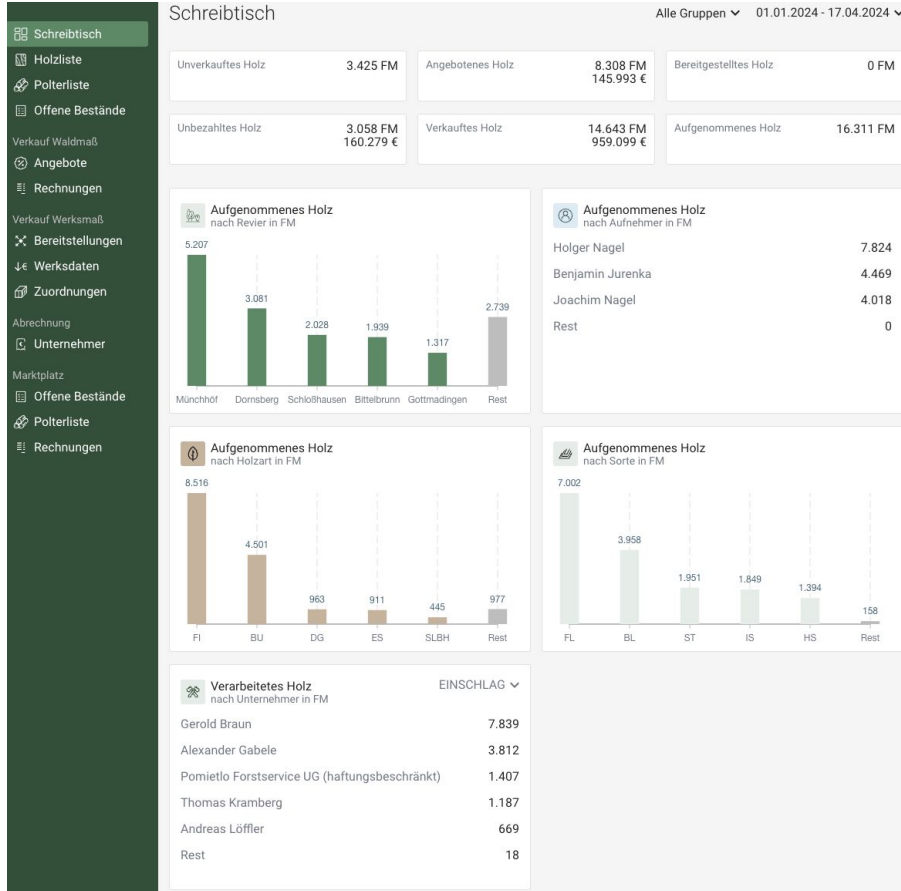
Schreibtisch
Holzliste
Polterliste
Offene Bestände
Verkauf Waldmaß
Angebote
Rechnungen
Verkauf Werksmaß
Bereitstellungen
Werksdaten
Zuordnungen
Abrechnung
Unternehmer
Marktplatz
Offene Bestände
Polterliste
Rechnungen

Schreibtisch

Alle Gruppen 01.01.2024 - 17.04.2024

| Unverkauftes Holz | 3.425 FM |
|---|---|
| Angebotenes Holz | 8.308 FM 145.993 € |
| Bereitgestelltes Holz | 0 FM |
| Unbezahltes Holz | 3.058 FM 160.279 € |
| Verkauftes Holz | 14.643 FM 959.099 € |
| Aufgenommenes Holz | 16.311 FM |

Aufgenommenes Holz
nach Revier in FM

| Münchhöf | Dornsberg | Schloßhausen | Bittelbrunn | Gottmadingen | Rest |
|---|---|---|---|---|---|
| 5.207 | 3.081 | 2.028 | 1.939 | 1.317 | 2.739 |

Aufgenommenes Holz
nach Aufnehmer in FM

| Holger Nagel | 7.824 |
|---|---|
| Benjamin Jurenka | 4.469 |
| Joachim Nagel | 4.018 |
| Rest | 0 |

Aufgenommenes Holz
nach Holzart in FM

| FI | BU | DG | ES | SLBH | Rest |
|---|---|---|---|---|---|
| 8.516 | 4.501 | 963 | 911 | 445 | 977 |

Aufgenommenes Holz
nach Sorte in FM

| FL | BL | ST | IS | HS | Rest |
|---|---|---|---|---|---|
| 7.002 | 3.958 | 1.951 | 1.849 | 1.394 | 158 |

Verarbeitetes Holz
nach Unternehmer in FM
EINSCHLAG

| Gerold Braun | 7.839 |
|---|---|
| Alexander Gabele | 3.812 |
| Pomietlo Forstservice UG (haftungsbeschränkt) | 1.407 |
| Thomas Kramberg | 1.187 |
| Andreas Löffler | 669 |
| Rest | 18 |